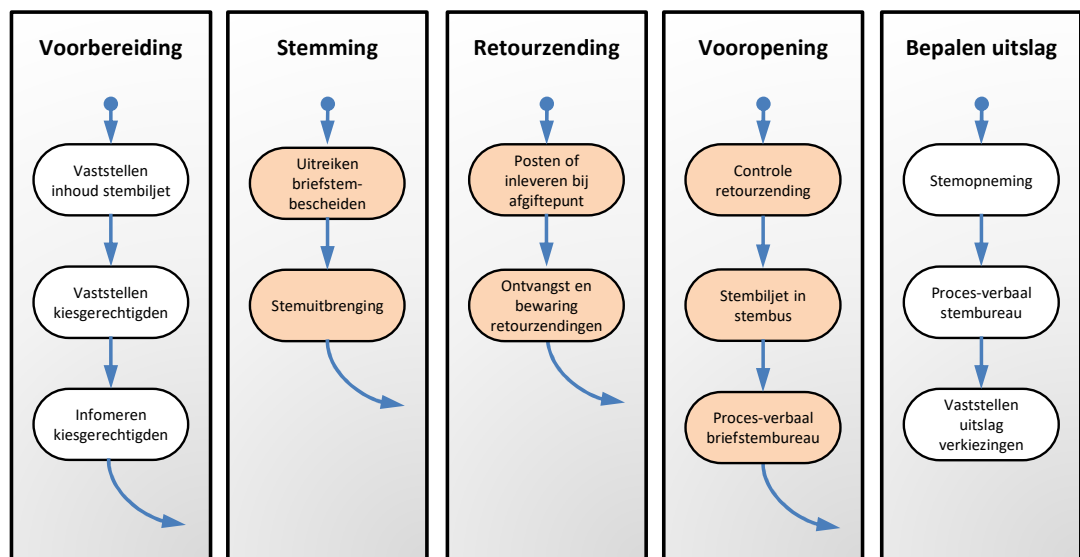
Voorbereiding

Vaststellen inhoud stembiljet

Vaststellen kiesgerechtigden

Infomeren kiesgerechtigden

Stemming

Uitreiken briefstembescheiden

Stemuitbrenging

Retourzending

Posten of inleveren bij afgiftepunt

Ontvangst en bewaring retourzendingen

Vooropening

Controle retourzending

Stembiljet in stembus

Proces-verbaal briefstembureau

Bepalen uitslag

Stemopneming

Proces-verbaal stembureau

Vaststellen uitslag verkiezingen